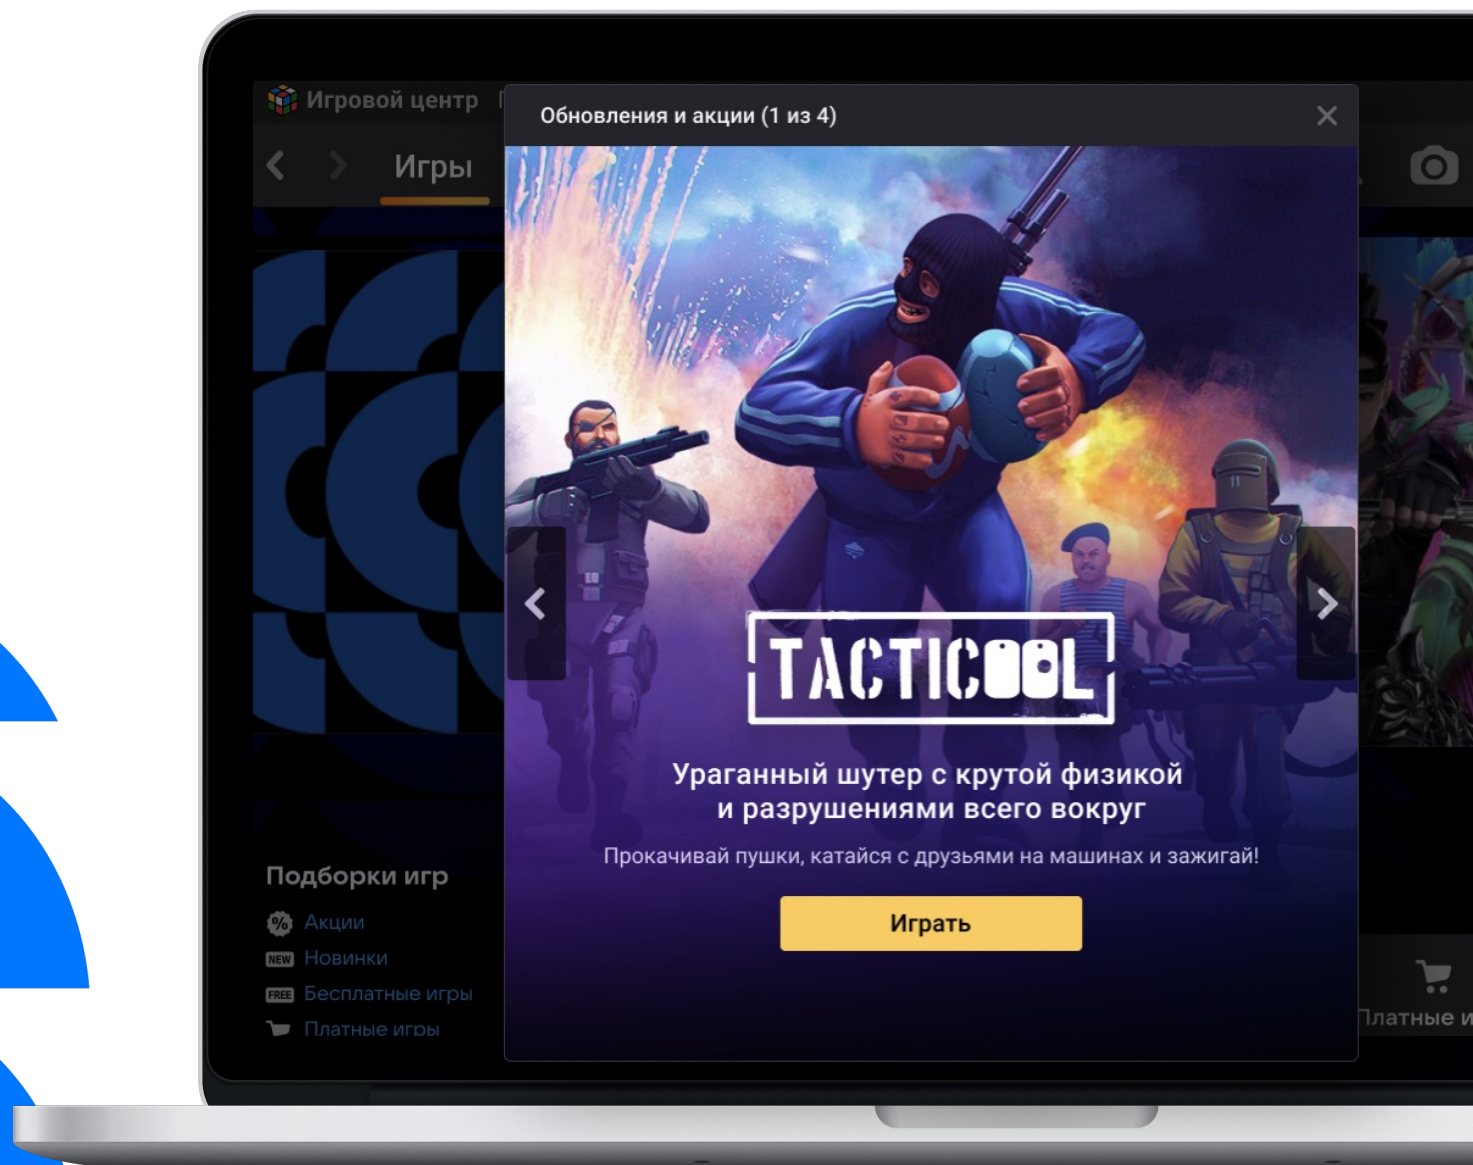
Игровой центр

Игры

Подборки игр

Акции

NEW Новинки

FREE Бесплатные игры

Платные игры

Обновления и акции (1 из 4)

TACTICOOL

Ураганный шутер с крутой физикой и разрушениями всего вокруг

Прокачивай пушки, катайся с друзьями на машинах и зажигай!

Играть

Платные и